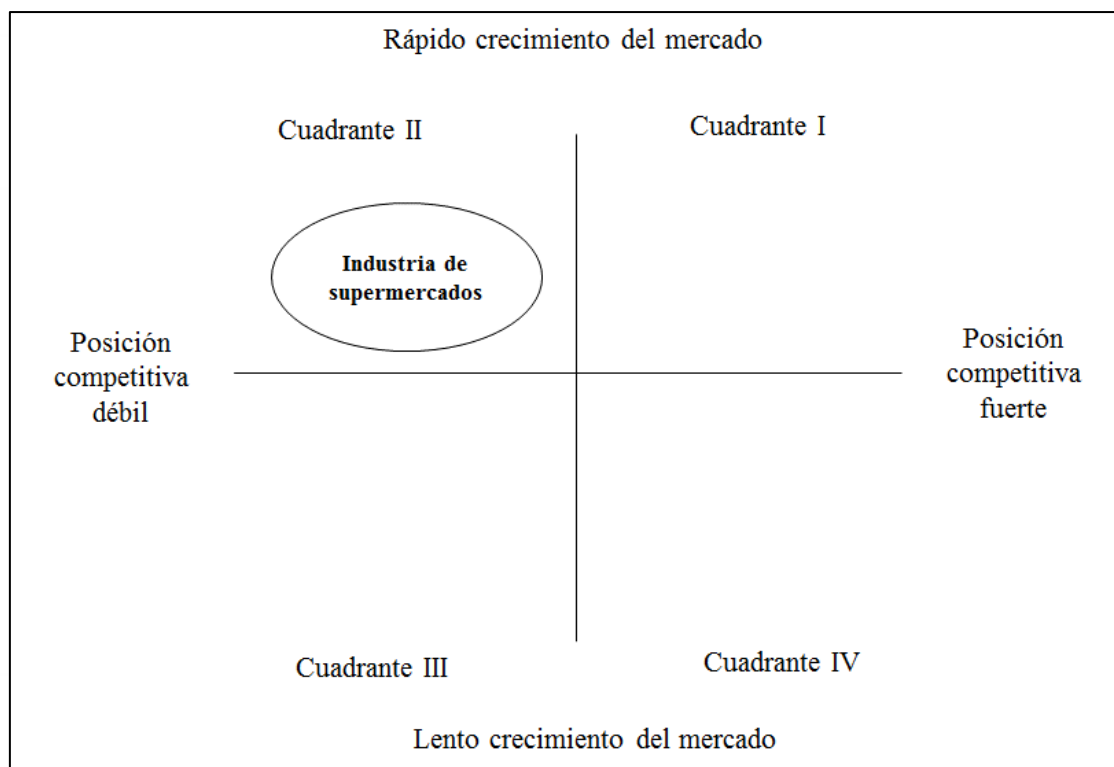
Rápido crecimiento del mercado

Cuadrante II

Cuadrante I

Industria de supermercados

Posición competitiva débil

Posición competitiva fuerte

Cuadrante III

Cuadrante IV

Lento crecimiento del mercado